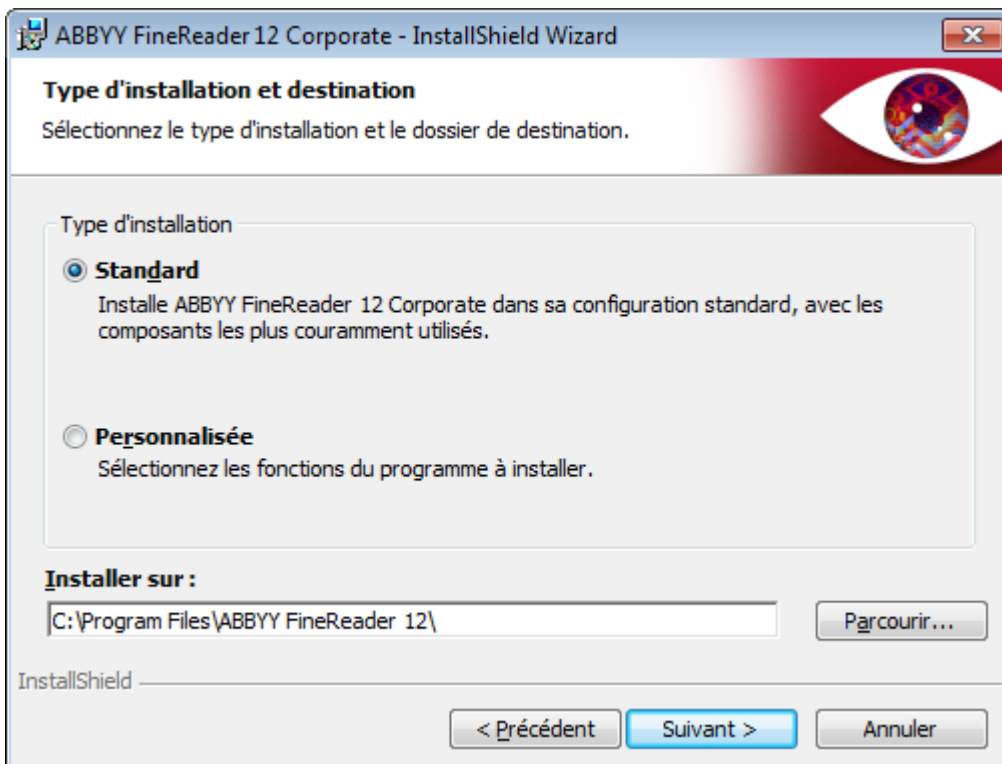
ABBYY FineReader 12 Corporate - InstallShield Wizard

Type d'installation et destination

Sélectionnez le type d'installation et le dossier de destination.

Type d'installation

Standard

Installe ABBYY FineReader 12 Corporate dans sa configuration standard, avec les composants les plus couramment utilisés.

Personnalisée

Sélectionnez les fonctions du programme à installer.

Installer sur :

C:\Program Files\ABBYY FineReader 12\

Parcourir...

InstallShield

< Précédent

Suivant >

Annuler